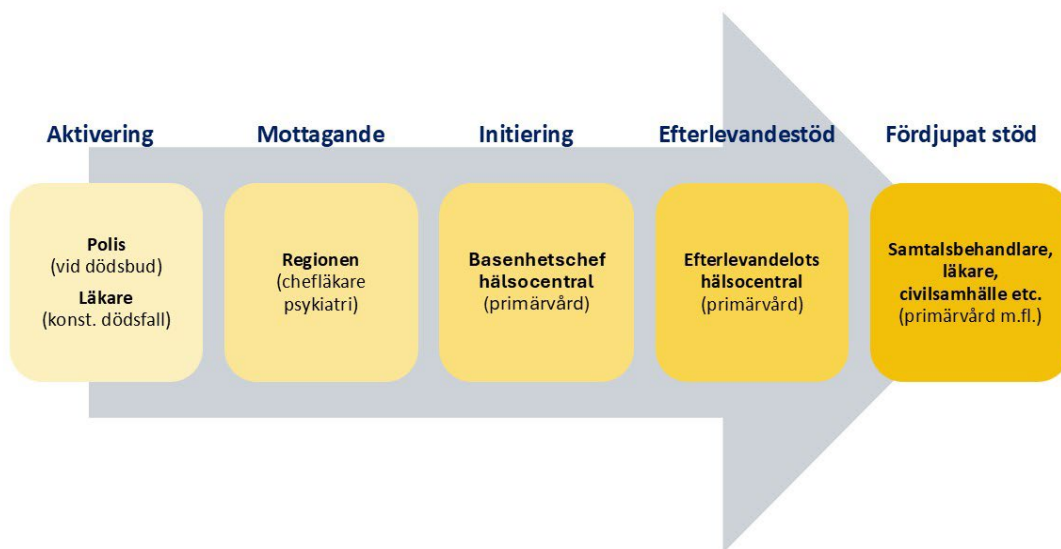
Aktivering

Polis
(vid dödsbud)
Läkare
(konst. dödsfall)

Mottagande

Regionen
(chefläkare psykiatri)

Initiering

Basenhetschef hälsocentral
(primärvård)

Efterlevandestöd

Efterlevandelots hälsocentral
(primärvård)

Fördjupat stöd

Samtalsbehandlare, läkare, civilsamhälle etc.
(primärvård m.fl.)